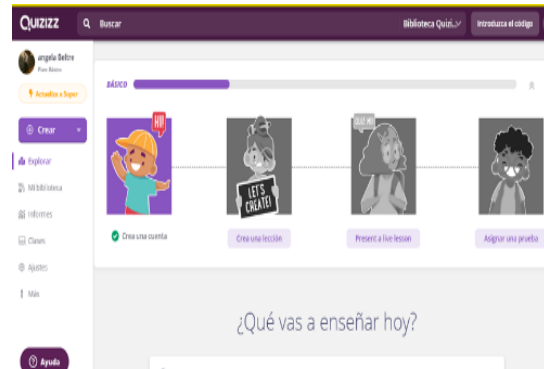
Quizizz
Buscar
Biblioteca Quizi...
Introduzca el código
angela Beltre
Plan Básico
Actualiza a Super
Crear
Explorar
Mi biblioteca
Informes
Clases
Ajustes
Más
Ayuda
BÁSICO
HI!
LET'S CREATE!
QUIZ ME!
Crea una cuenta
Crea una lección
Present a live lesson
Asignar una prueba
¿Qué vas a enseñar hoy?